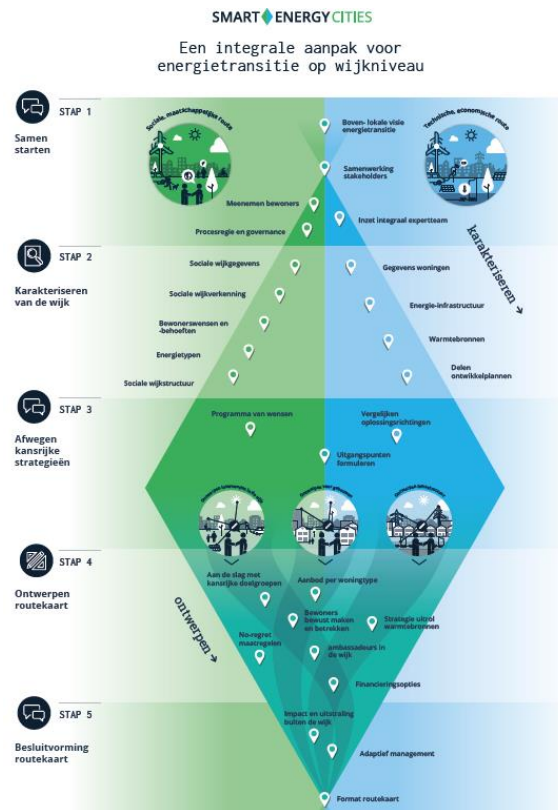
SMART ENERGY CITIES

Een integrale aanpak voor energietransitie op wijkniveau

STAP 1

Samen starten

Sociale, maatschappelijke route

Technische, economische route

Boven- lokale visie energietransitie

Samenwerking stakeholders

Meenemen bewoners

Inzet integraal expertteam

Procesregie en governance

STAP 2

Karakteriseren van de wijk

karakteriseren

Sociale wijkgegevens

Gegevens woningen

Sociale wijkverkenning

Energie-infrastructuur

Bewonerswensen en -behoeften

Warmtebronnen

Energietypen

Delen ontwikkelplannen

Sociale wijkstructuur

STAP 3

Afwegen kansrijke strategieën

Programma van wensen

Vergelijken oplossingsrichtingen

Uitgangspunten formuleren

STAP 4

Ontwerpen routekaart

ontwerpen

Aan de slag met kansrijke doelgroepen

Aanbod per woningtype

Bewoners bewust maken en betrekken

Strategie uitrol warmtebronnen

No-regret maatregelen

ambassadeurs in de wijk

Financieringsopties

STAP 5

Besluitvorming routekaart

Impact en uitstraling buiten de wijk

Adaptief management

Format routekaart